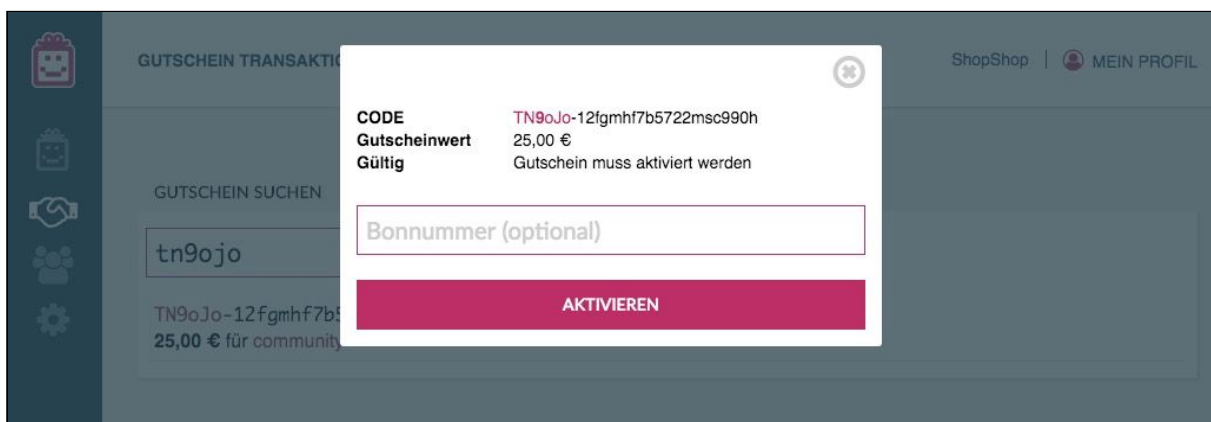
GUTSCHEIN TRANSAKTI

ShopShop | MEIN PROFIL

GUTSCHEIN SUCHEN

tn9ojo

TN9oJo-12fgmhf7b
25,00 € für community

| | |
|---|---|
| CODE | TN9oJo-12fgmhf7b5722msc990h |
| Gutscheinwert | 25,00 € |
| Gültig | Gutschein muss aktiviert werden |

Bonnummer (optional)

AKTIVIEREN